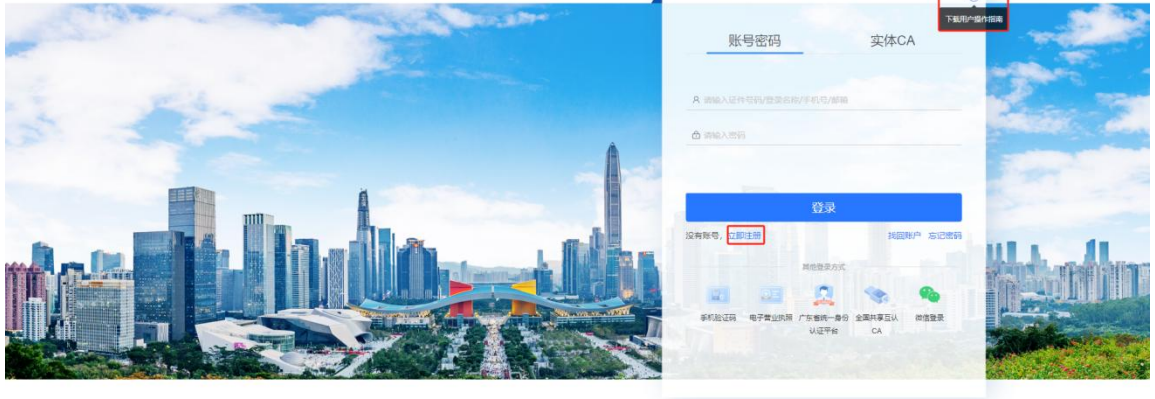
下载用户操作指南

账号密码
实体CA

请输入证件号码/登录名称/手机号/邮箱

请输入密码

登录

没有账号，立即注册
找回账户 忘记密码

其他登录方式

手机验证码
电子营业执照
广东省统一身份认证平台
全国共享互认CA
微信登录